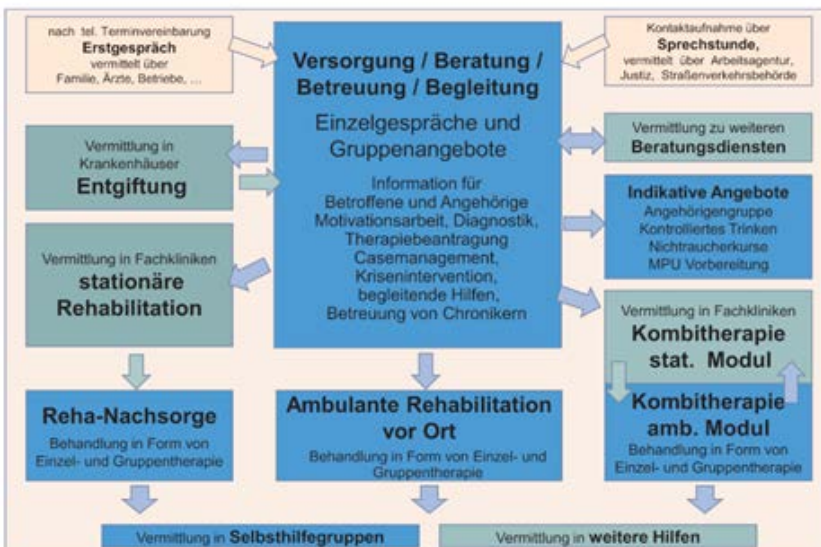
nach tel. Terminvereinbarung
Erstgespräch
vermittelt über
Familie, Ärzte, Betriebe, ...

Versorgung / Beratung / Betreuung / Begleitung
Einzelgespräche und Gruppenangebote
Information für Betroffene und Angehörige
Motivationsarbeit, Diagnostik, Therapiebeantragung
Casemanagement, Krisenintervention, begleitende Hilfen, Betreuung von Chronikern

Kontaktaufnahme über
Sprechstunde,
vermittelt über Arbeitsagentur, Justiz, Straßenverkehrsbehörde

Vermittlung in Krankenhäuser
Entgiftung

Vermittlung zu weiteren
Beratungsdiensten

Indikative Angebote
Angehörigengruppe
Kontrolliertes Trinken
Nichtraucherkurse
MPU Vorbereitung

Vermittlung in Fachkliniken
stationäre Rehabilitation

Vermittlung in Fachkliniken
Kombitherapie stat. Modul

Reha-Nachsorge
Behandlung in Form von Einzel- und Gruppentherapie

Ambulante Rehabilitation vor Ort
Behandlung in Form von Einzel- und Gruppentherapie

Kombitherapie amb. Modul
Behandlung in Form von Einzel- und Gruppentherapie

Vermittlung in Selbsthilfegruppen

Vermittlung in weitere Hilfen